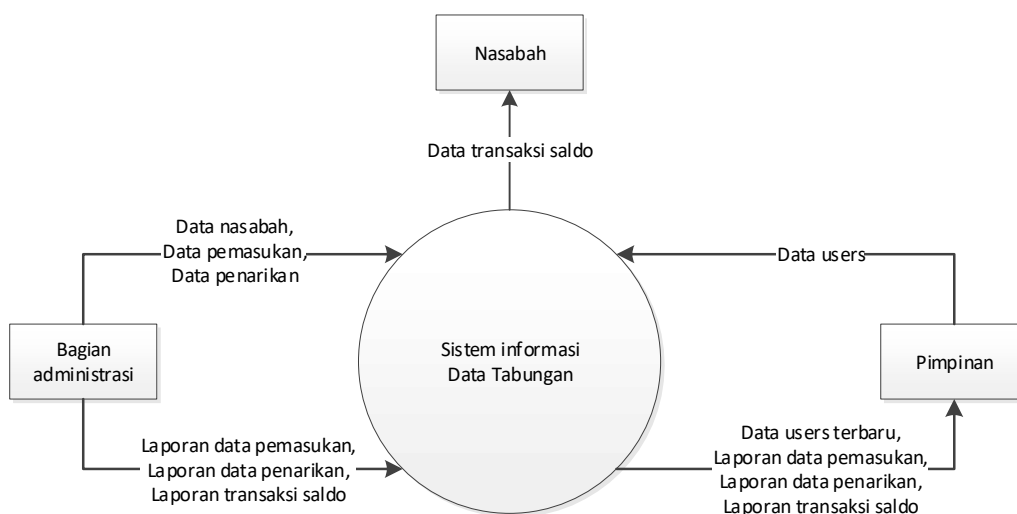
Nasabah

Data transaksi saldo

Data nasabah,
Data pemasukan,
Data penarikan

Data users

Bagian administrasi

Sistem informasi Data Tabungan

Pimpinan

Laporan data pemasukan,
Laporan data penarikan,
Laporan transaksi saldo

Data users terbaru,
Laporan data pemasukan,
Laporan data penarikan,
Laporan transaksi saldo